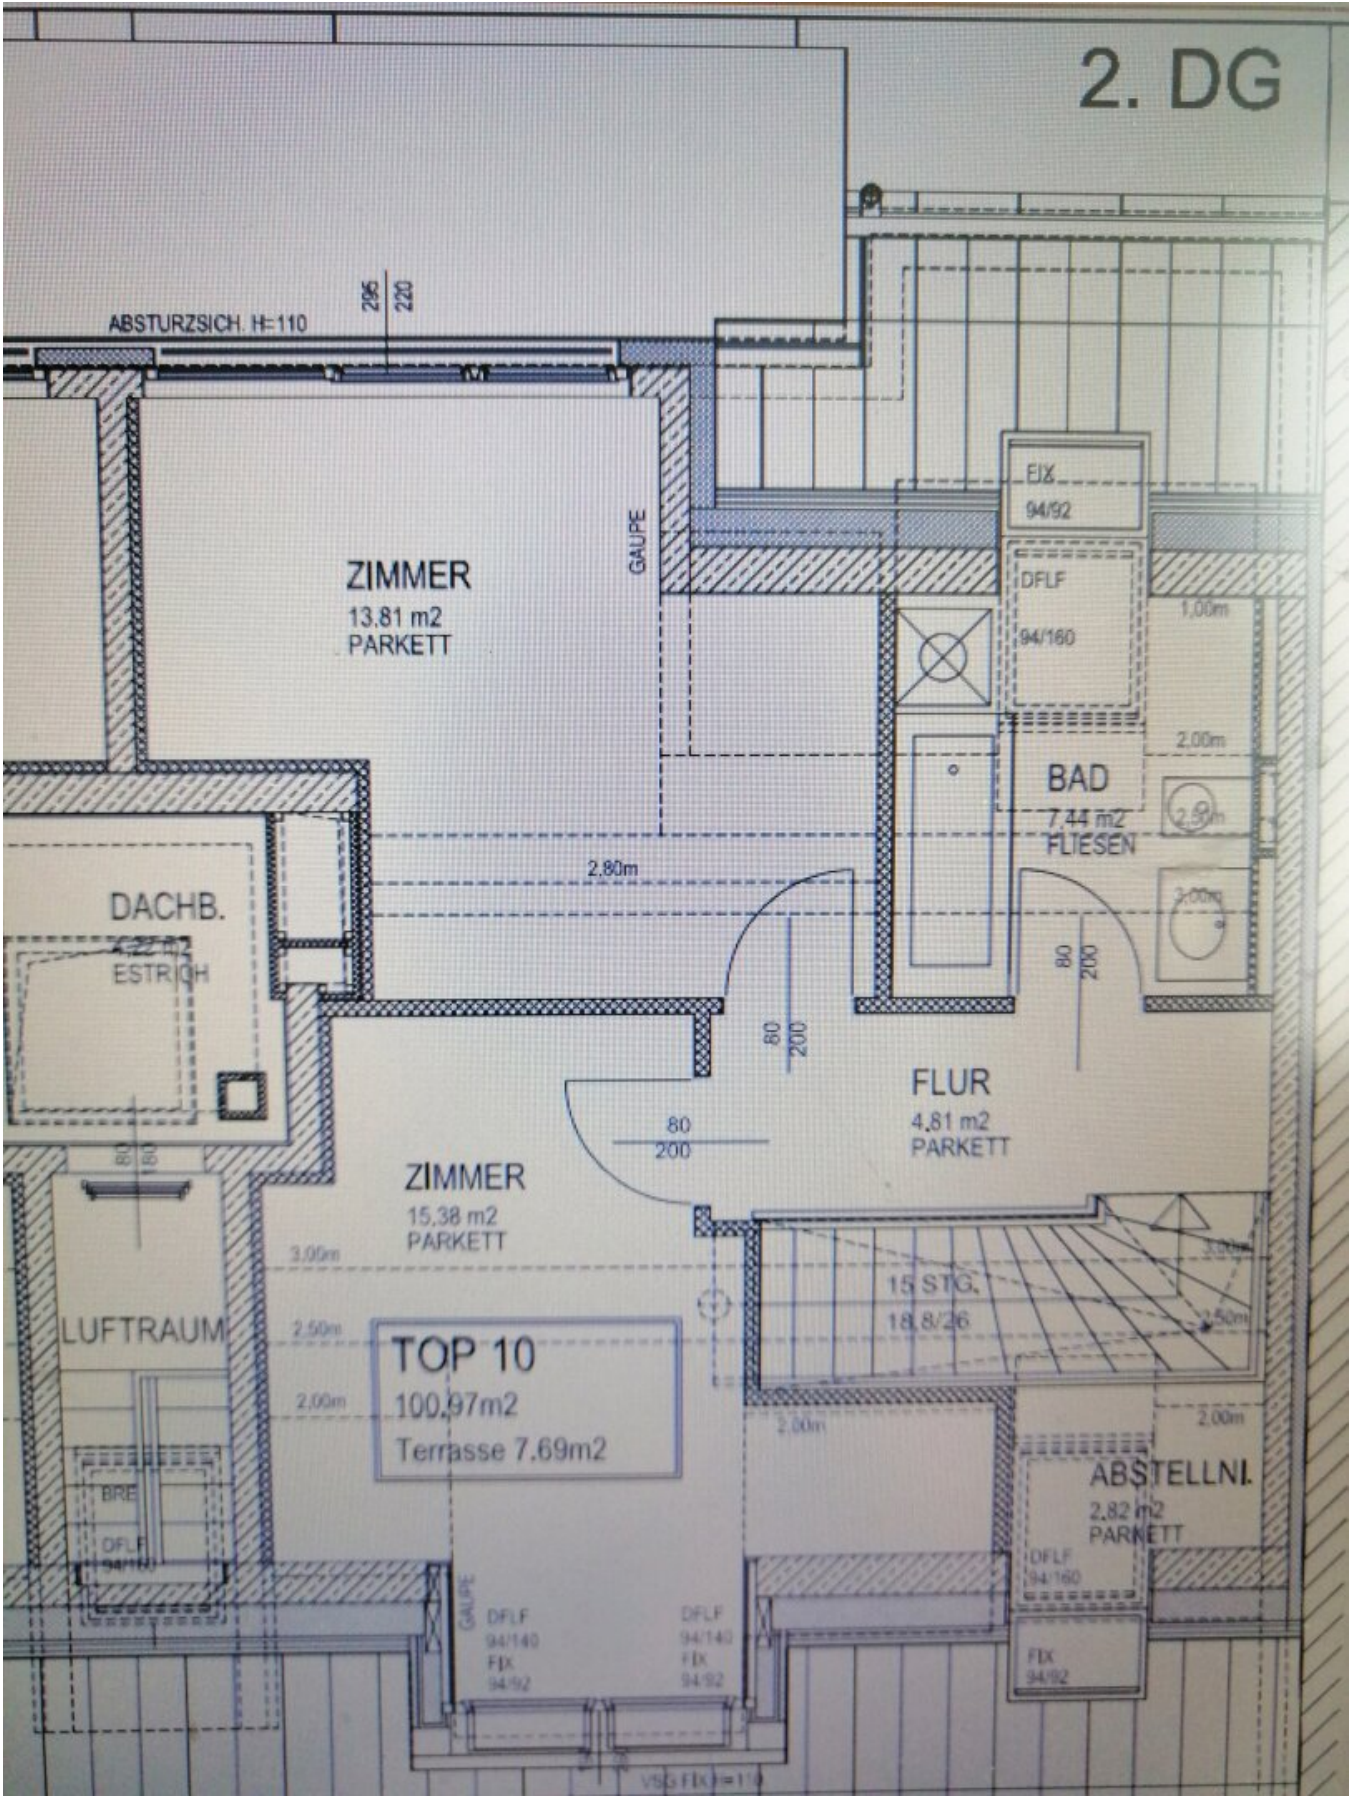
2. DG

ABSTURZSICH. H=110

296
220

GAUPE

ZIMMER
13,81 m2
PARKETT

FIX
94/92

DFLF
94/160

1,00m

2,00m

BAD
7,44 m2
FLIESEN

2,50m

3,00m

2,80m

DACHB.
4,22 m2
ESTRICH

80
200

80
200

80
200

FLUR
4,81 m2
PARKETT

80
180

ZIMMER
15,38 m2
PARKETT

3,00m

2,50m

2,00m

LUFTRAUM

TOP 10
100,97m2
Terrasse 7,69m2

15 STG.
18,8/26

3,00m
2,50m

2,00m

2,00m

ABSTELLNI.
2,82 m2
PARKETT

DFLF
94/160

FIX
94/92

BRE

DFLF
94/160

GAUPE

DFLF
94/140
FIX
94/92

DFLF
94/140
FIX
94/92

VSG FIX H=110